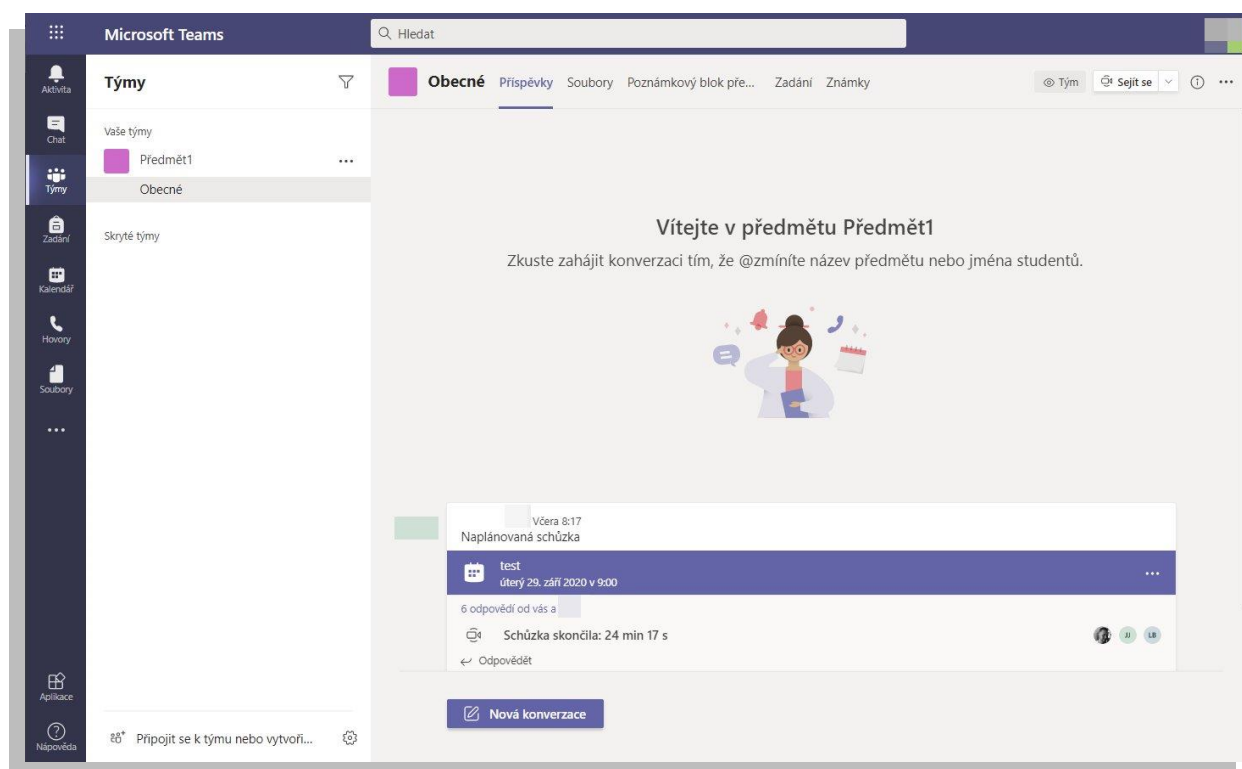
Microsoft Teams

Hledat

Aktivita
Chat
Týmy
Zadání
Kalendář
Hovory
Soubory
...
Aplikace
Nápověda

Týmy

Vaše týmy
Předmět1 ...
Obecné

Skryté týmy

Připojit se k týmu nebo vytvoři...

Obecné Příspěvky Soubory Poznámkový blok pře... Zadání Známky

Tým Sejít se

Vítejte v předmětu Předmět1

Zkuste zahájit konverzaci tím, že @zmíníte název předmětu nebo jména studentů.

Včera 8:17
Naplánovaná schůzka

test
úterý 29. září 2020 v 9:00

6 odpovědí od vás a

Schůzka skončila: 24 min 17 s

JJ LB

Odpovědět

Nová konverzace